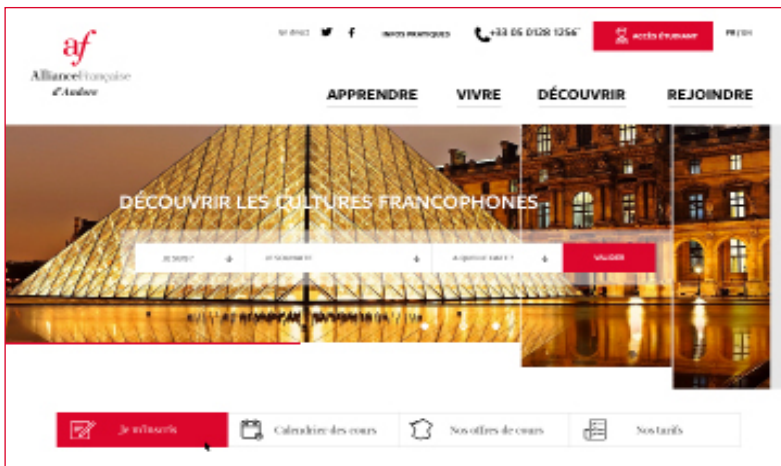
af
AllianceFrançaise
d'Andorre

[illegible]

INFOS PRATIQUES

+33 05 0128 1256

ACCÈS ÉTUDIANT

FR | EN

APPRENDRE
VIVRE
DÉCOUVRIR
REJOINDRE

DÉCOUVRIR LES CULTURES FRANCOPHONES

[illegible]
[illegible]
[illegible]
VALIDER

Je m'inscris
Calendrier des cours
Nos offres de cours
Nos tarifs